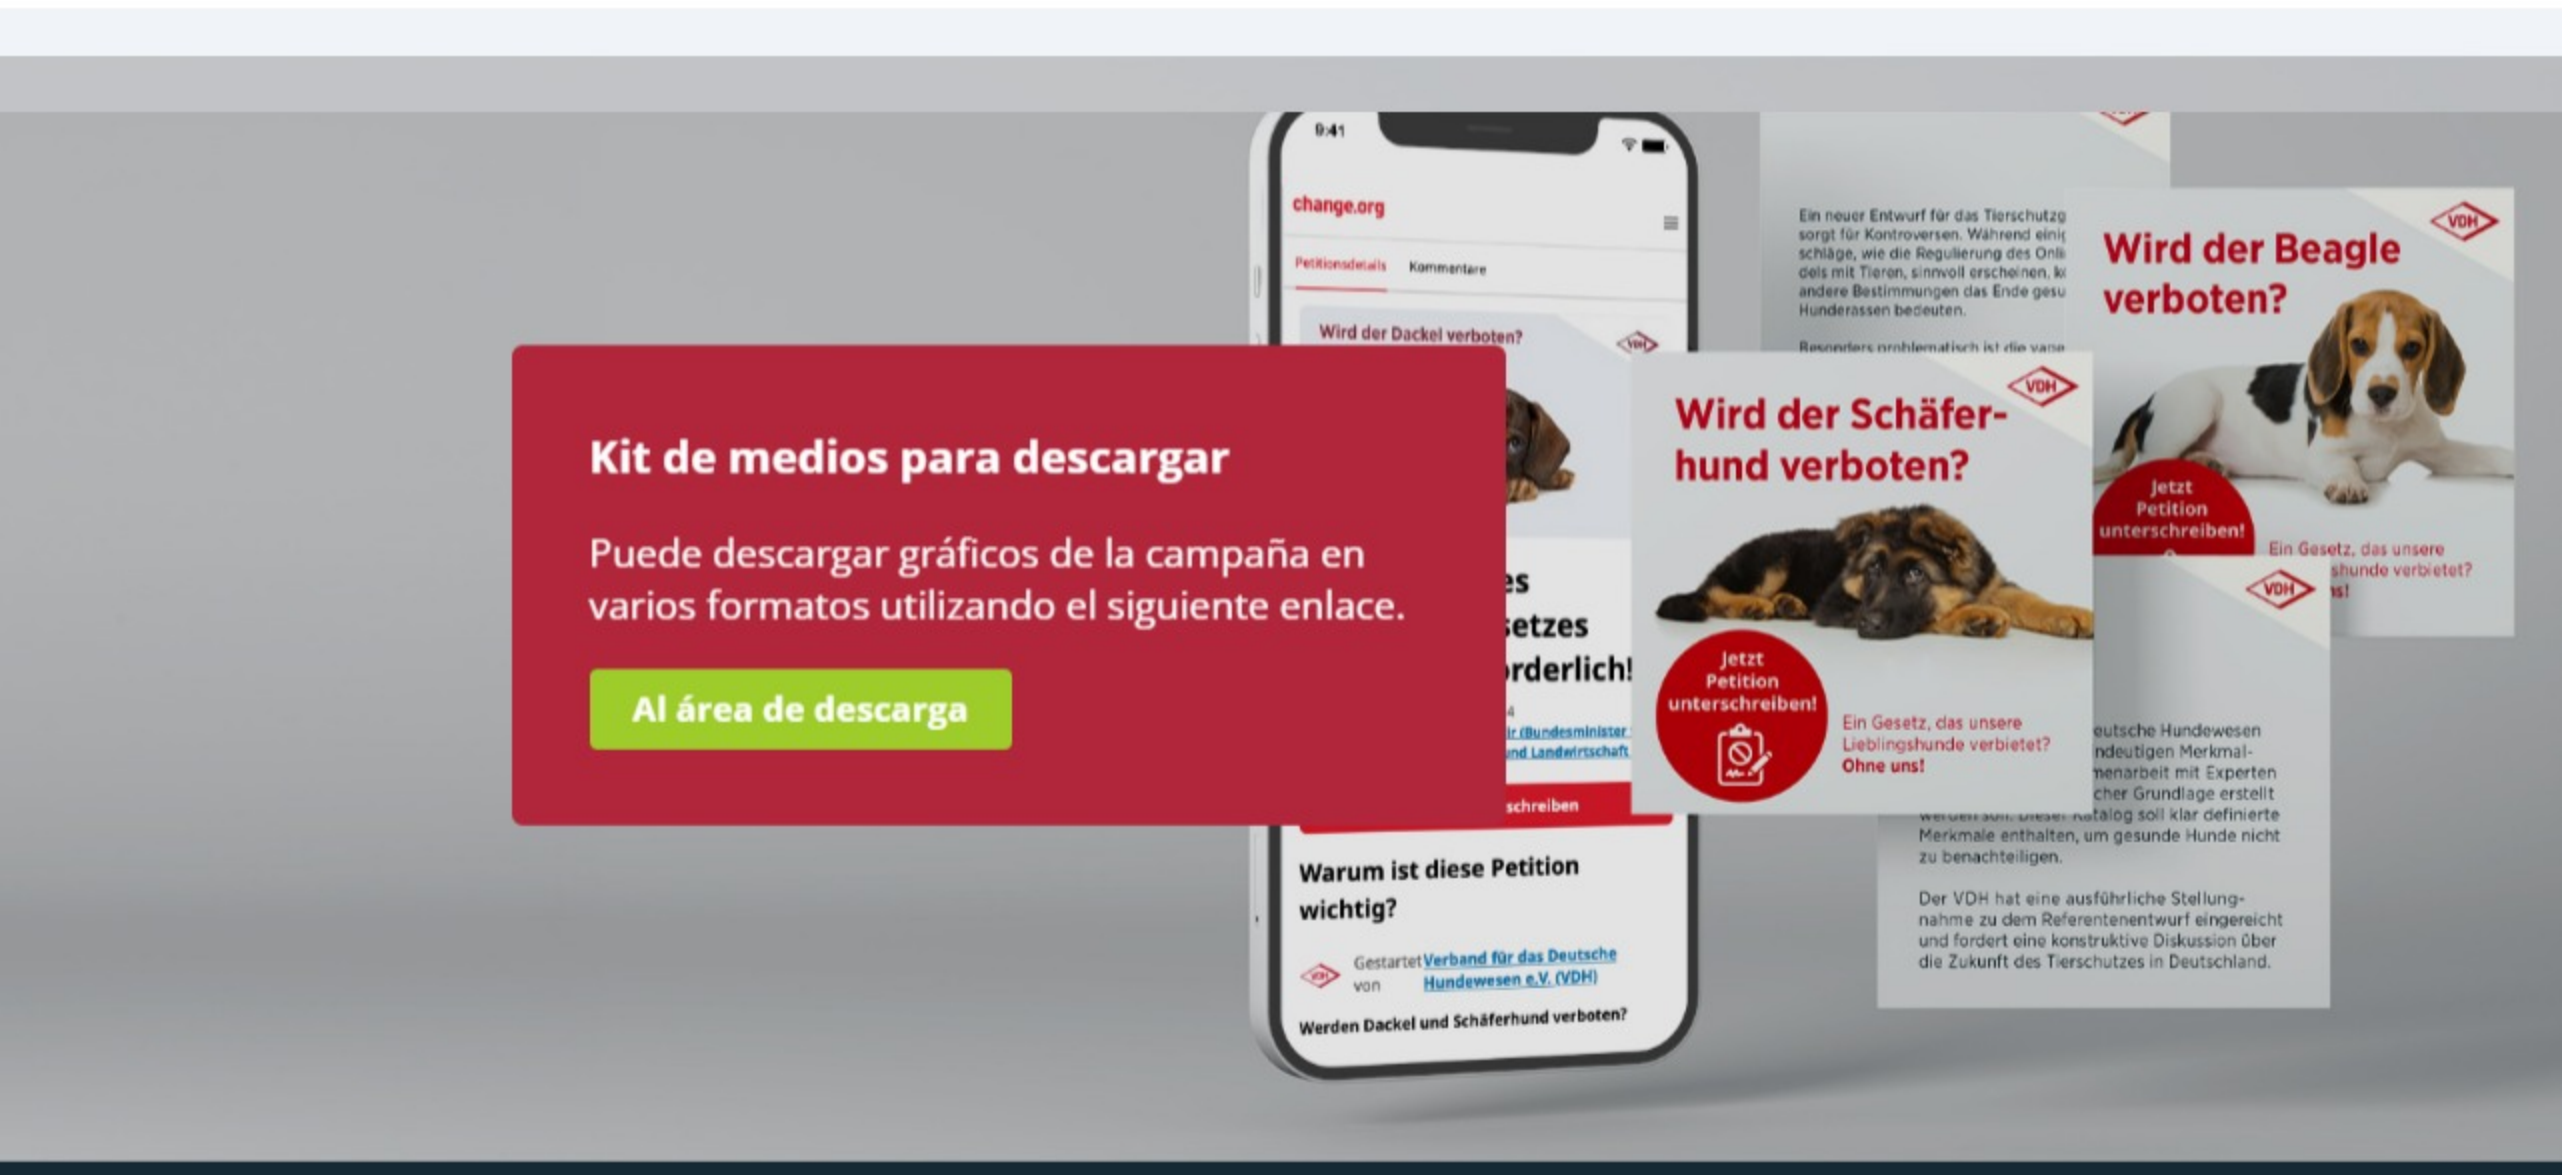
9:41

change.org

Petitionsdetails Kommentare

Wird der Dackel verboten?

VDH

Kit de medios para descargar

Puede descargar gráficos de la campaña en varios formatos utilizando el siguiente enlace.

Al área de descarga

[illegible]es
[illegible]setzes
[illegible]rderlich!

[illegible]r (Bundesminister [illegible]
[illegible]nd Landwirtschaft

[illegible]schreiben

Warum ist diese Petition wichtig?

Gestartet von Verband für das Deutsche Hundewesen e.V. (VDH)

Werden Dackel und Schäferhund verboten?

Ein neuer Entwurf für das Tierschutzg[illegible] sorgt für Kontroversen. Während einig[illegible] schläge, wie die Regulierung des Onli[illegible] dels mit Tieren, sinnvoll erscheinen, k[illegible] andere Bestimmungen das Ende gesu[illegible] Hunderassen bedeuten.

Besonders problematisch ist die vage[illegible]

VDH

Wird der Schäferhund verboten?

Jetzt Petition unterschreiben!

Ein Gesetz, das unsere Lieblingshunde verbietet? Ohne uns!

VDH

Wird der Beagle verboten?

Jetzt Petition unterschreiben!

Ein Gesetz, das unsere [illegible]shunde verbietet? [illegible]s!

VDH

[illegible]eutsche Hundewesen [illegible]ndeutigen Merkmal- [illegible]menarbeit mit Experten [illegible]cher Grundlage erstellt werden soll. Dieser Katalog soll klar definierte Merkmale enthalten, um gesunde Hunde nicht zu benachteiligen.

Der VDH hat eine ausführliche Stellungnahme zu dem Referentenentwurf eingereicht und fordert eine konstruktive Diskussion über die Zukunft des Tierschutzes in Deutschland.